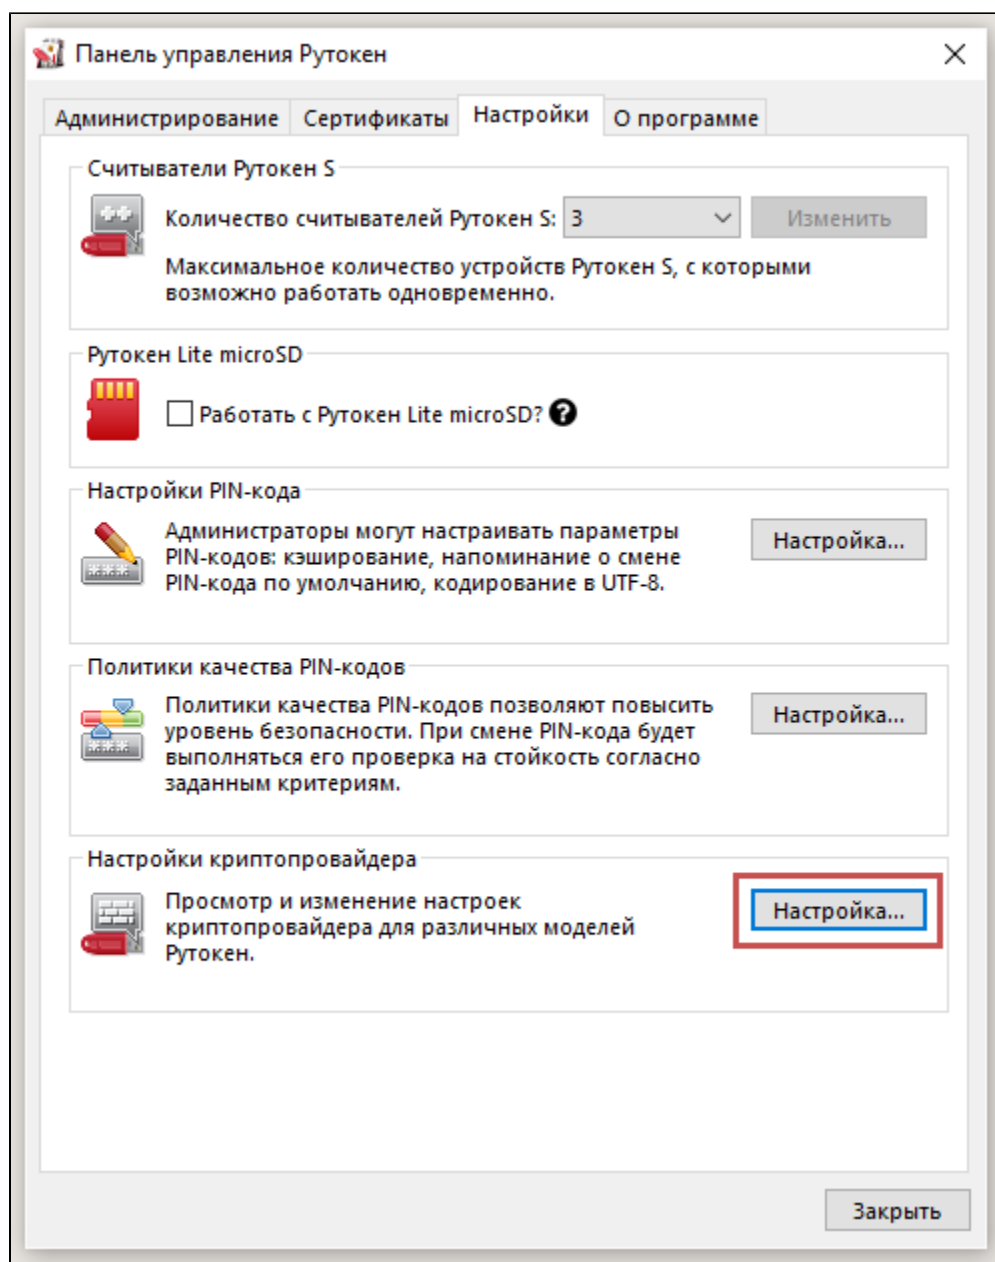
Панель управления Рутокен

Администрирование | Сертификаты | Настройки | О программе

Считыватели Рутокен S

Количество считывателей Рутокен S: 3

Изменить

Максимальное количество устройств Рутокен S, с которыми возможно работать одновременно.

Рутокен Lite microSD

Работать с Рутокен Lite microSD?

Настройки PIN-кода

Администраторы могут настраивать параметры PIN-кодов: кэширование, напоминание о смене PIN-кода по умолчанию, кодирование в UTF-8.

Настройка...

Политики качества PIN-кодов

Политики качества PIN-кодов позволяют повысить уровень безопасности. При смене PIN-кода будет выполняться его проверка на стойкость согласно заданным критериям.

Настройка...

Настройки криптопровайдера

Просмотр и изменение настроек криптопровайдера для различных моделей Рутокен.

Настройка...

Закрыть